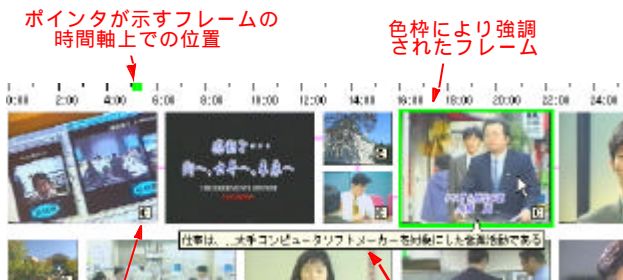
ポインタが示すフレームの
時間軸上での位置

色枠により強調
されたフレーム

0:00 2:00 4:00 6:00 8:00 10:00 12:00 14:00 16:00 18:00 20:00 22:00 24:00

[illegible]

仕事は、…大手コンピュータソフトメーカーを対象にした企画活動である